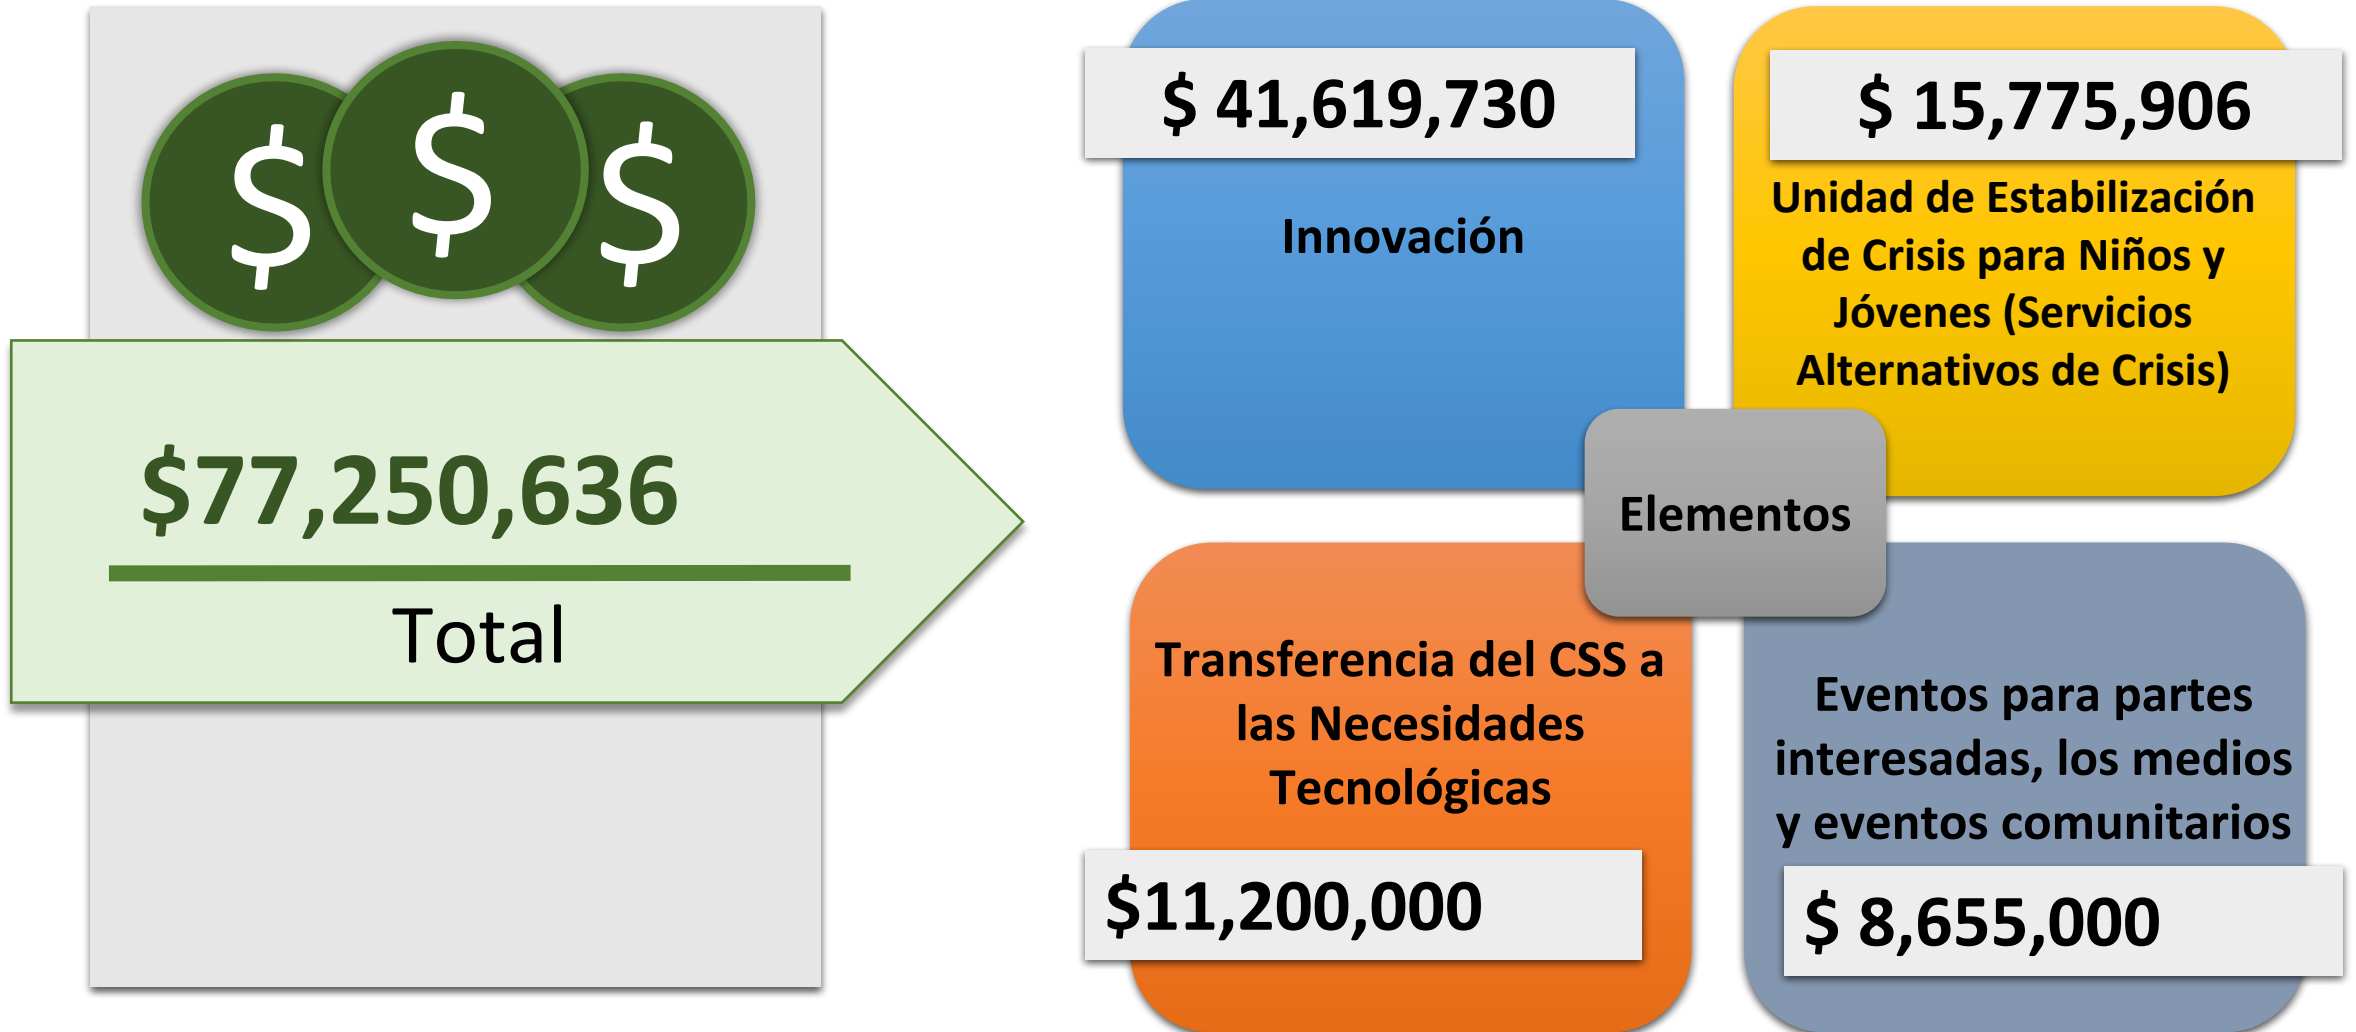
$ $ $

$77,250,636

Total

$ 41,619,730

Innovación

$ 15,775,906

Unidad de Estabilización de Crisis para Niños y Jóvenes (Servicios Alternativos de Crisis)

Elementos

Transferencia del CSS a las Necesidades Tecnológicas

$11,200,000

Eventos para partes interesadas, los medios y eventos comunitarios

$ 8,655,000